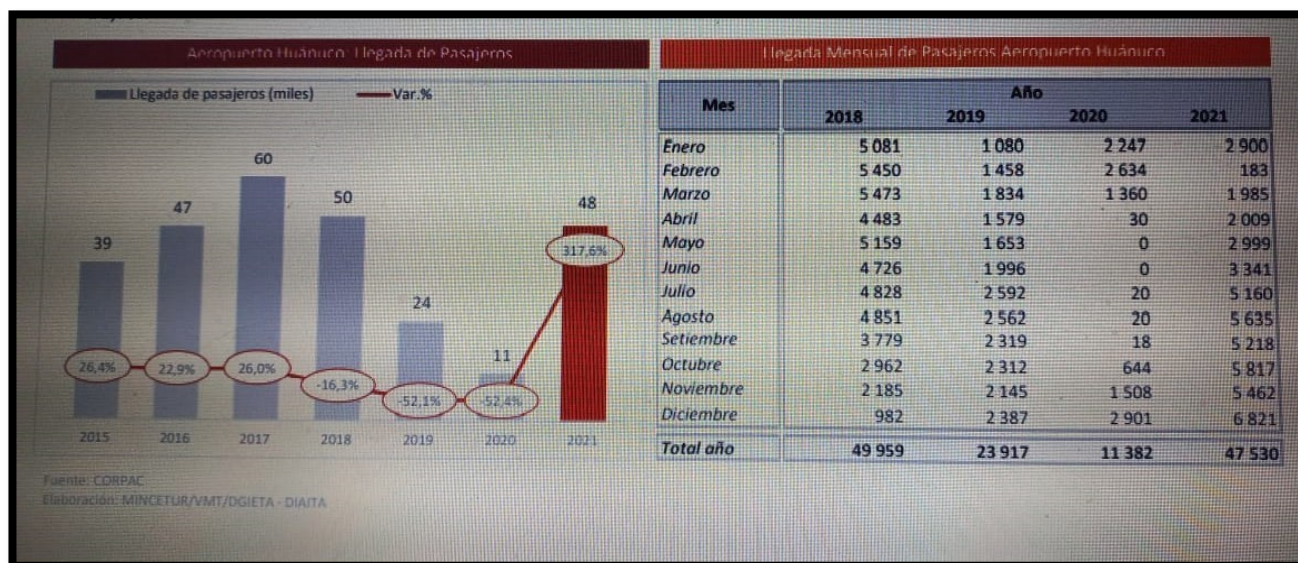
Aeropuerto Huánuco. Llegada de Pasajeros

Llegada de pasajeros (miles) Var.%

| 2015 | 2016 | 2017 | 2018 | 2019 | 2020 | 2021 |
|---|---|---|---|---|---|---|
| 39 | 47 | 60 | 50 | 24 | 11 | 48 |
| 26,4% | 22,9% | 26,0% | -16,3% | -52,1% | -52,4% | 317,6% |

Llegada Mensual de Pasajeros Aeropuerto Huánuco

| Mes | Año 2018 | 2019 | 2020 | 2021 |
|---|---|---|---|---|
| Enero | 5 081 | 1 080 | 2 247 | 2 900 |
| Febrero | 5 450 | 1 458 | 2 634 | 183 |
| Marzo | 5 473 | 1 834 | 1 360 | 1 985 |
| Abril | 4 483 | 1 579 | 30 | 2 009 |
| Mayo | 5 159 | 1 653 | 0 | 2 999 |
| Junio | 4 726 | 1 996 | 0 | 3 341 |
| Julio | 4 828 | 2 592 | 20 | 5 160 |
| Agosto | 4 851 | 2 562 | 20 | 5 635 |
| Setiembre | 3 779 | 2 319 | 18 | 5 218 |
| Octubre | 2 962 | 2 312 | 644 | 5 817 |
| Noviembre | 2 185 | 2 145 | 1 508 | 5 462 |
| Diciembre | 982 | 2 387 | 2 901 | 6 821 |
| Total año | 49 959 | 23 917 | 11 382 | 47 530 |

Fuente: CORPAC
Elaboración: MINCETUR/VMT/DGIETA - DIAITA